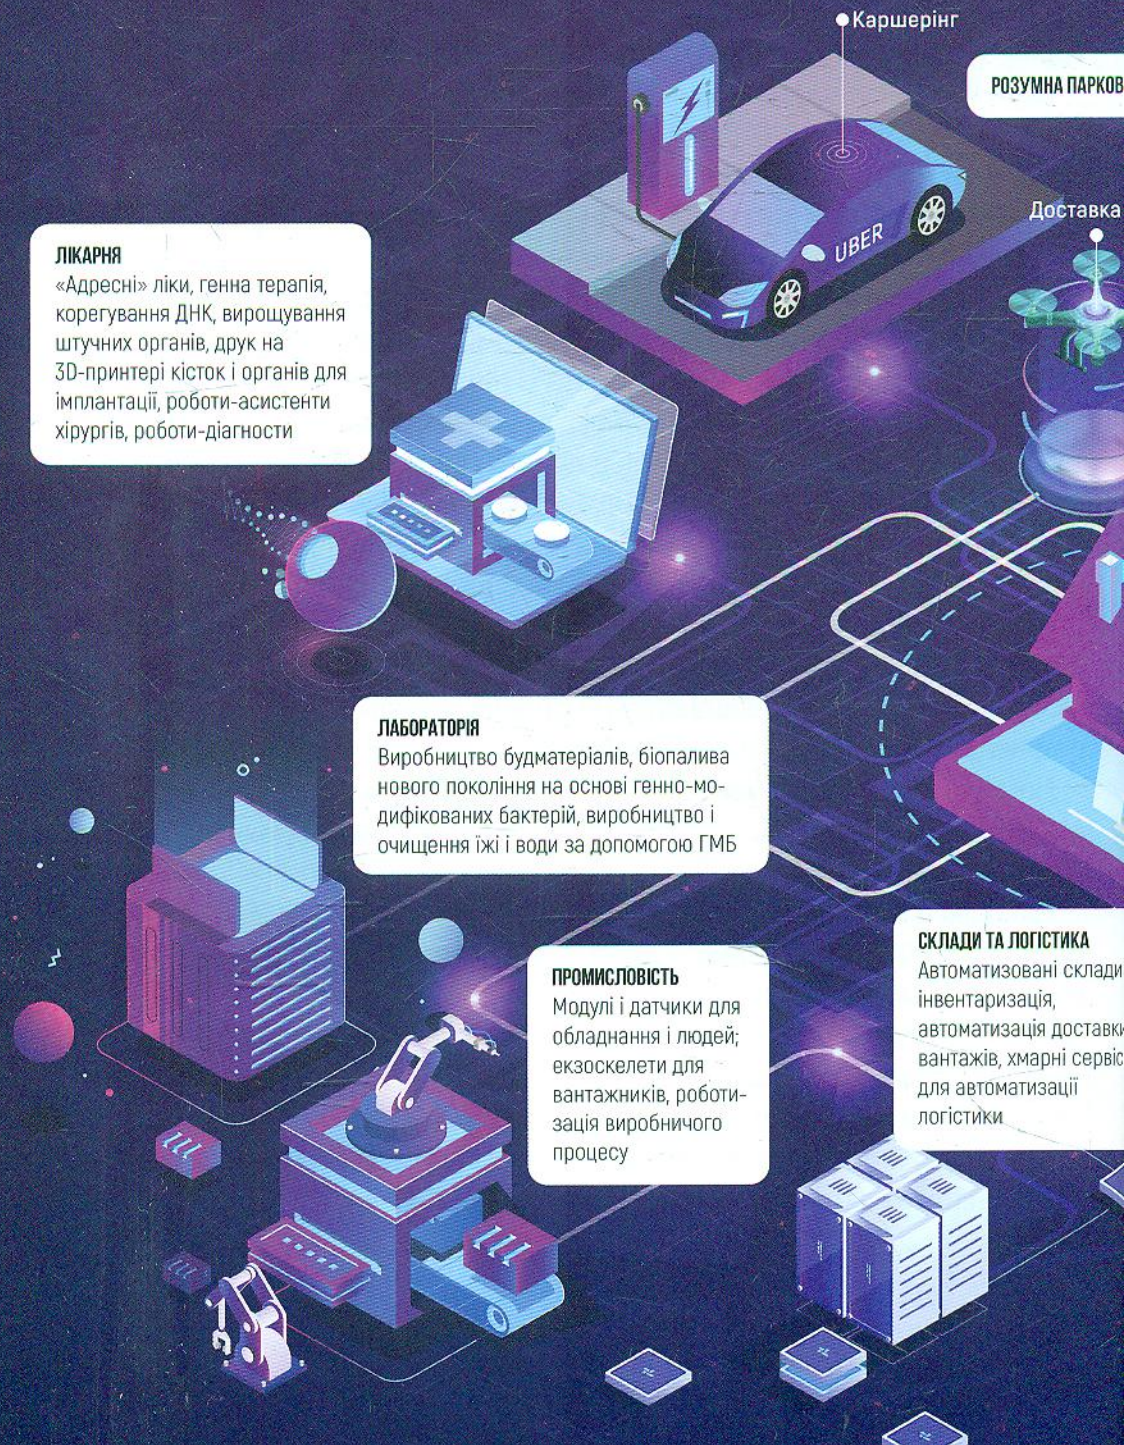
Каршерінг

РОЗУМНА ПАРКОВ

Доставка

UBER

ЛІКАРНЯ
«Адресні» ліки, генна терапія, корегування ДНК, вирощування штучних органів, друк на 3D-принтері кісток і органів для імплантації, роботи-асистенти хірургів, роботи-діагности

ЛАБОРАТОРІЯ
Виробництво будматеріалів, біопалива нового покоління на основі генно-модифікованих бактерій, виробництво і очищення їжі і води за допомогою ГМБ

ПРОМИСЛОВІСТЬ
Модулі і датчики для обладнання і людей; екзоскелети для вантажників, роботизація виробничого процесу

СКЛАДИ ТА ЛОГІСТИКА
Автоматизовані склади, інвентаризація, автоматизація доставки вантажів, хмарні сервіс для автоматизації логістики